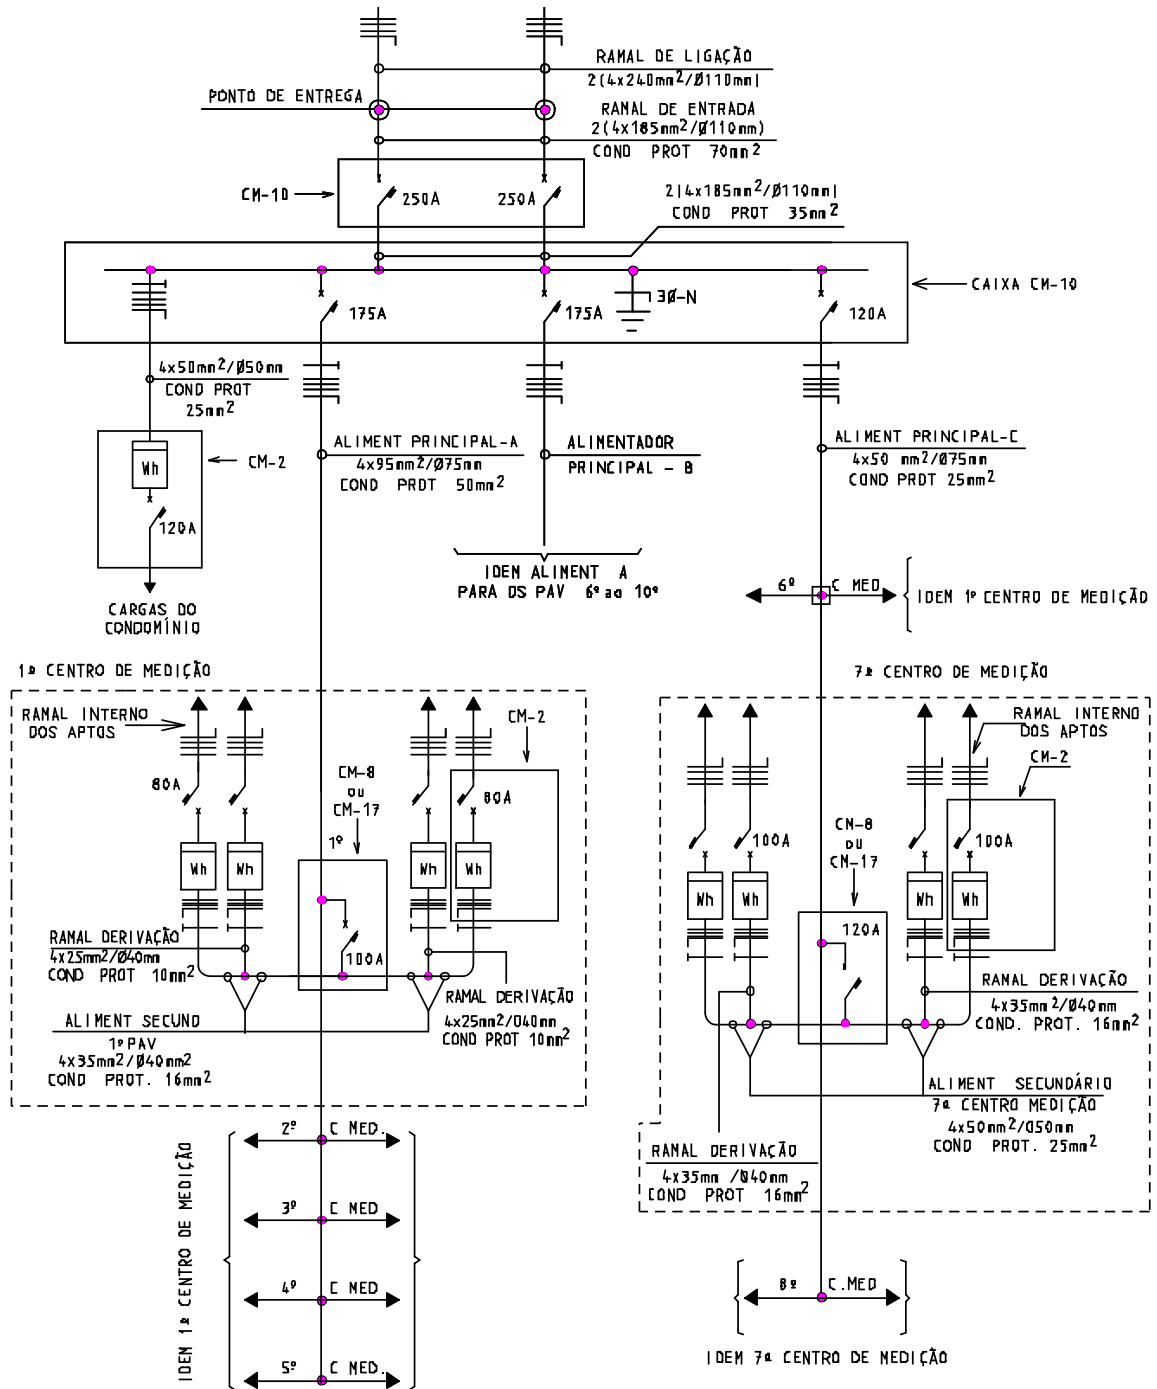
RAMAL DE LIGAÇÃO
2(4x240mm$^2$/Ø110mm)
PONTO DE ENTREGA
RAMAL DE ENTRADA
2(4x185mm$^2$/Ø110mm)
COND PROT 70mm$^2$
CM-10
250A
250A
2(4x185mm$^2$/Ø110mm)
COND PROT 35mm$^2$
30-N
175A
175A
120A
CAIXA CM-10
4x50mm$^2$/Ø50mm
COND PROT
25mm$^2$
Wh
CM-2
120A
CARGAS DO CONDOMÍNIO
ALIMENT PRINCIPAL-A
4x95mm$^2$/Ø75mm
COND PROT 50mm$^2$
ALIMENTADOR
PRINCIPAL - B
IDEM ALIMENT A
PARA OS PAV 6º ao 10º
ALIMENT PRINCIPAL-C
4x50 mm$^2$/Ø75mm
COND PROT 25mm$^2$
6º
C MED
IDEM 1º CENTRO DE MEDIÇÃO
1º CENTRO DE MEDIÇÃO
RAMAL INTERNO
DOS APTOS
80A
Wh
Wh
CM-8
ou
CM-17
1º
CM-2
80A
Wh
Wh
100A
RAMAL DERIVAÇÃO
4x25mm$^2$/Ø40mm
COND PROT 10mm$^2$
RAMAL DERIVAÇÃO
4x25mm$^2$/Ø40mm
COND PROT 10mm$^2$
ALIMENT SECUND
1º PAV
4x35mm$^2$/Ø40mm$^2$
COND PROT. 16mm$^2$
7º CENTRO DE MEDIÇÃO
RAMAL INTERNO
DOS APTOS
CM-2
100A
CM-8
ou
CM-17
100A
Wh
Wh
120A
Wh
Wh
RAMAL DERIVAÇÃO
4x35mm$^2$/Ø40mm
COND. PROT. 16mm$^2$
ALIMENT SECUNDÁRIO
7º CENTRO MEDIÇÃO
4x50mm$^2$/Ø50mm
COND PROT. 25mm$^2$
RAMAL DERIVAÇÃO
4x35mm /Ø40mm
COND PROT 16mm$^2$
2º
C MED.
3º
C MED
4º
C MED
5º
C MED.
IDEM 1º CENTRO DE MEDIÇÃO
8º
C.MED
IDEM 7º CENTRO DE MEDIÇÃO